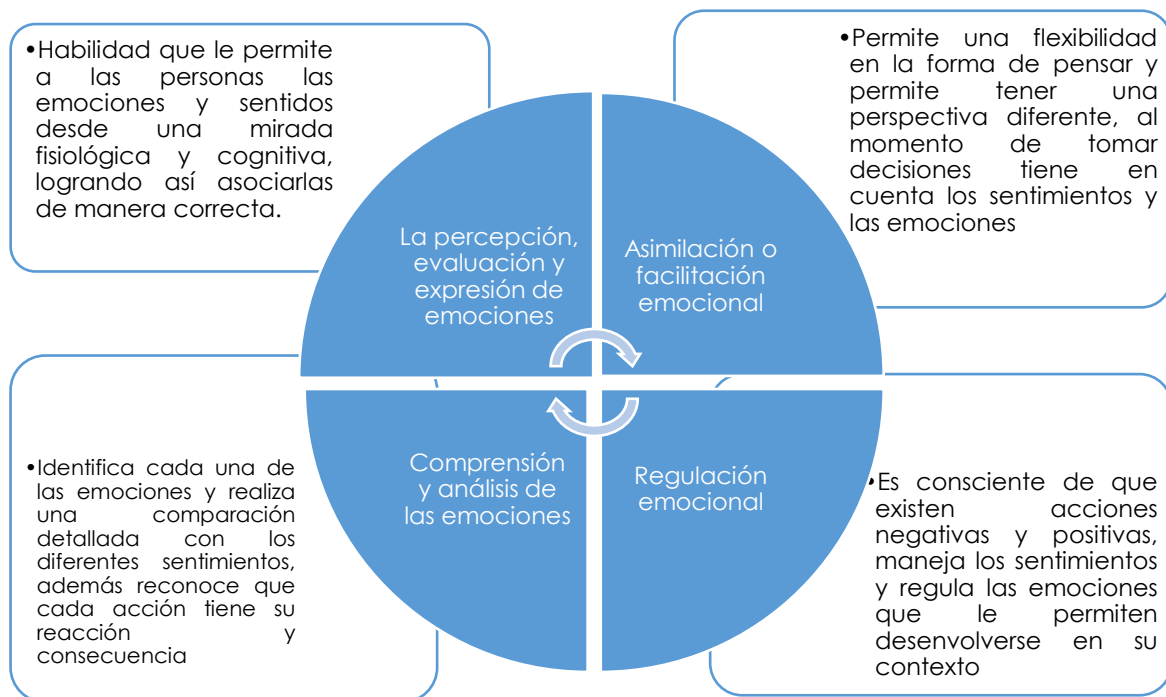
•Habilidad que le permite a las personas las emociones y sentidos desde una mirada fisiológica y cognitiva, logrando así asociarlas de manera correcta.

La percepción, evaluación y expresión de emociones

Asimilación o facilitación emocional

•Permite una flexibilidad en la forma de pensar y permite tener una perspectiva diferente, al momento de tomar decisiones tiene en cuenta los sentimientos y las emociones

•Identifica cada una de las emociones y realiza una comparación detallada con los diferentes sentimientos, además reconoce que cada acción tiene su reacción y consecuencia

Comprensión y análisis de las emociones

Regulación emocional

•Es consciente de que existen acciones negativas y positivas, maneja los sentimientos y regula las emociones que le permiten desenvolverse en su contexto